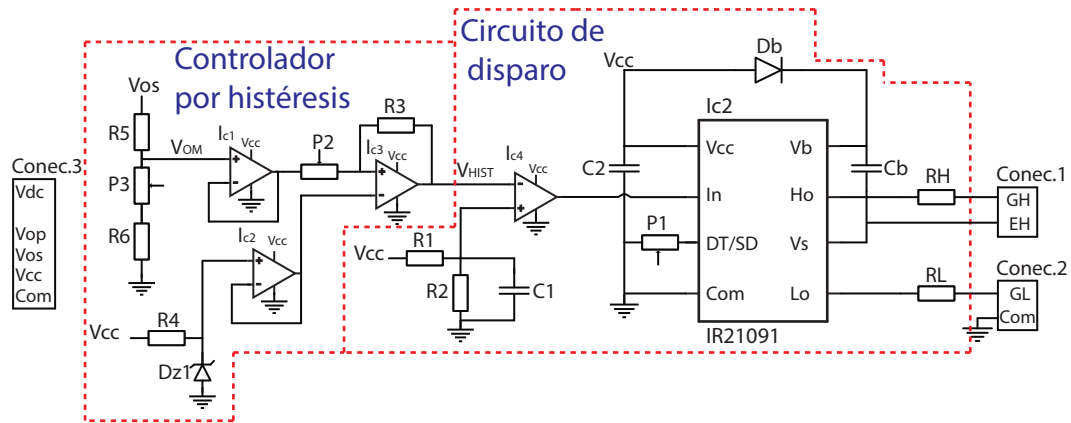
Controlador por histéresis

Circuito de disparo

Conec.3
Vdc
Vop
Vos
Vcc
Com

Vos
R5
P3
R6
$V_{OM}$
$I_{c1}$ Vcc
P2
R3
$I_{c3}$ Vcc
$I_{c2}$ Vcc
Vcc
R4
Dz1
$V_{HIST}$
$I_{c4}$ Vcc
Vcc
R1
R2
C1
Vcc
Db
Ic2
C2
Vcc
In
DT/SD
Com
Vb
Ho
Vs
Lo
P1
IR21091
Cb
RH
RL
Conec.1
GH
EH
Conec.2
GL
Com